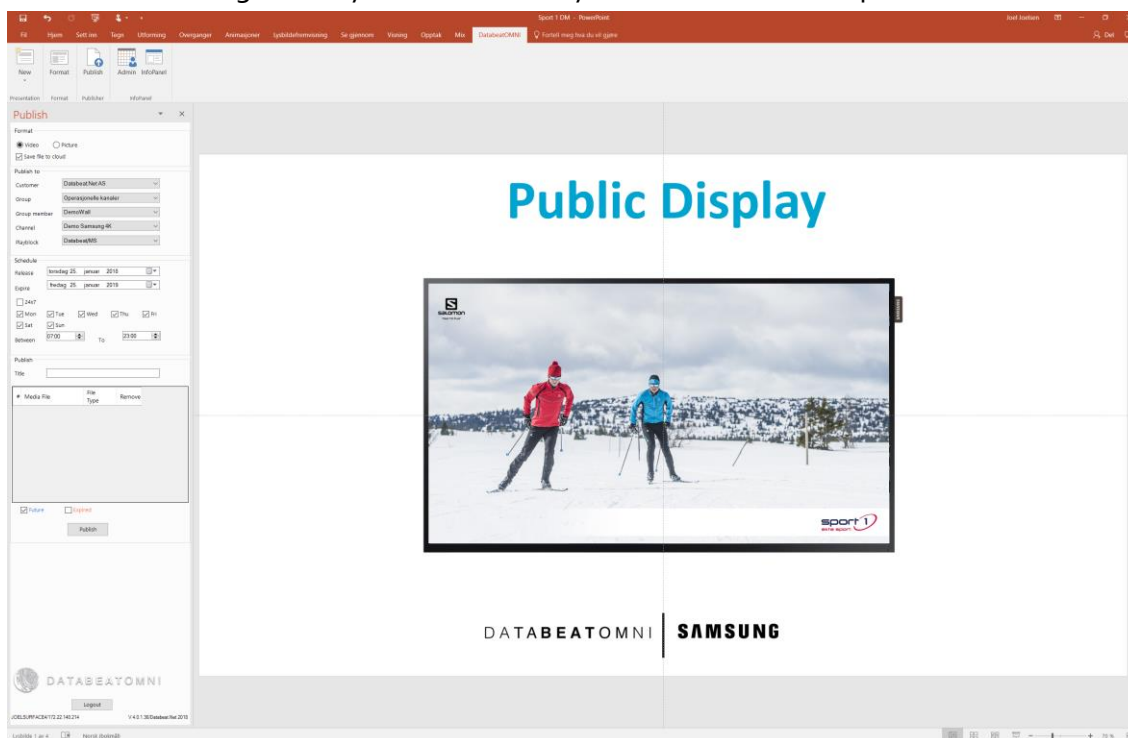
Sport 1 DM - PowerPoint
Joel Joelsen

Fil Hjem Sett inn Tegn Utforming Overganger Animasjoner Lysbildefremvisning Se gjennom Visning Opptak Mix DatabeatOMNI Fortell meg hva du vil gjøre
Del

New Format Publish Admin InfoPanel
Presentation Format Publisher InfoPanel

Publish

Format
Video Picture
Save file to cloud

Publish to
Customer Databeat Net AS
Group Operasjonelle kanaler
Group member DemoWall
Channel Demo Samsung 4K
Playblock DatabeatMS

Schedule
Release torsdag 25. januar 2018
Expire fredag 26. januar 2018
24x7
Mon Tue Wed Thu Fri
Sat Sun
Between 07:00 To 23:00

Publish
Title

Media File File Type Remove

Future Expired
Publish

DATABEATOMNI
Logout
JOELSURFACE4/172.22.140.214 V 4.0.1.36 Databeat Net 2018

Public Display

SALOMON

sport 1

DATABEATOMNI SAMSUNG

Lysbilde 1 av 4 Norsk (bokmål)